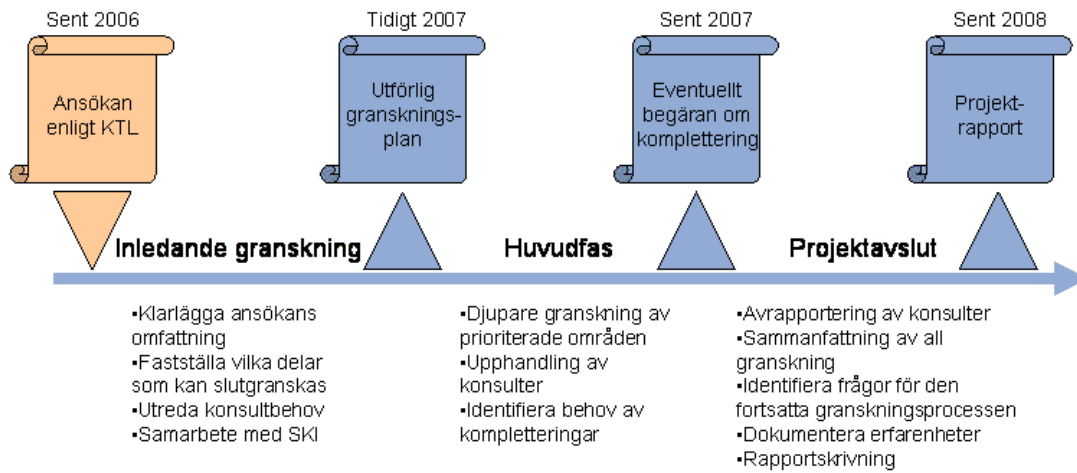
Sent 2006

Ansökan enligt KTL

Tidigt 2007

Utförlig gransknings-plan

Sent 2007

Eventuellt begäran om komplettering

Sent 2008

Projekt-rapport

Inledande granskning

Huvudfas

Projektavslut

▪Klarlägga ansökans omfattning
▪Fastställa vilka delar som kan slutgranskas
▪Utreda konsultbehov
▪Samarbete med SKI

▪Djupare granskning av prioriterade områden
▪Upphandling av konsulter
▪Identifiera behov av kompletteringar

▪Avrapportering av konsulter
▪Sammanfattning av all granskning
▪Identifiera frågor för den fortsatta granskningsprocessen
▪Dokumentera erfarenheter
▪Rapportskrivning